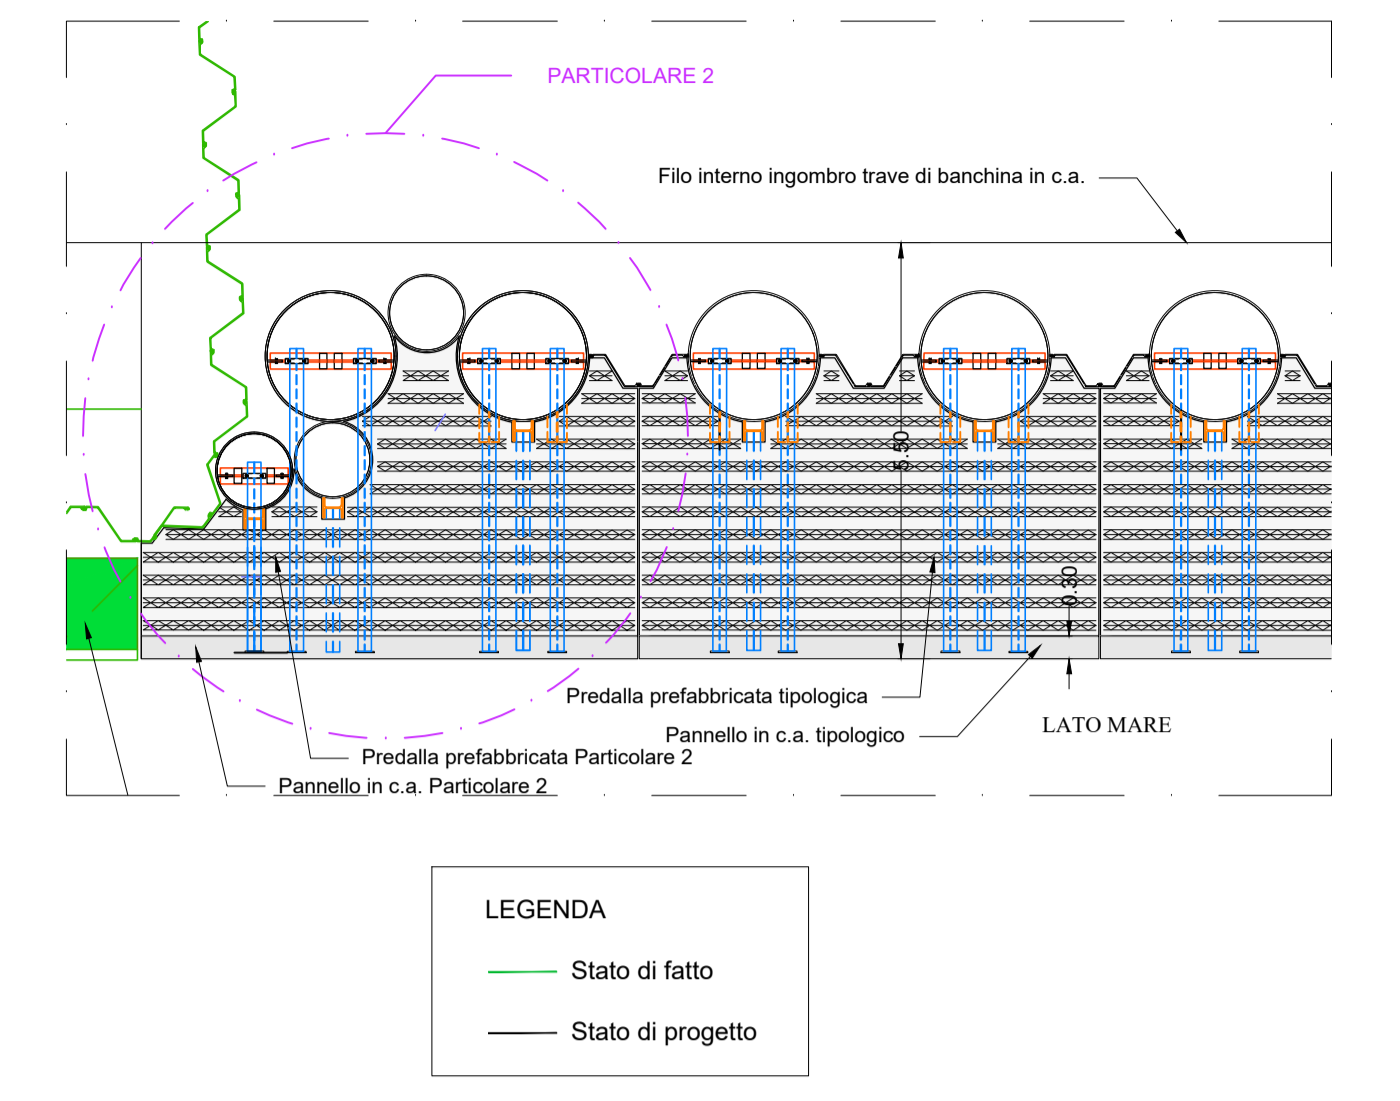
PARTICOLARE 2

Filo interno ingombro trave di banchina in c.a.

5.50

0.30

Predalla prefabbricata tipologica

Pannello in c.a. tipologico

LATO MARE

Predalla prefabbricata Particolare 2

Pannello in c.a. Particolare 2

LEGENDA

Stato di fatto

Stato di progetto